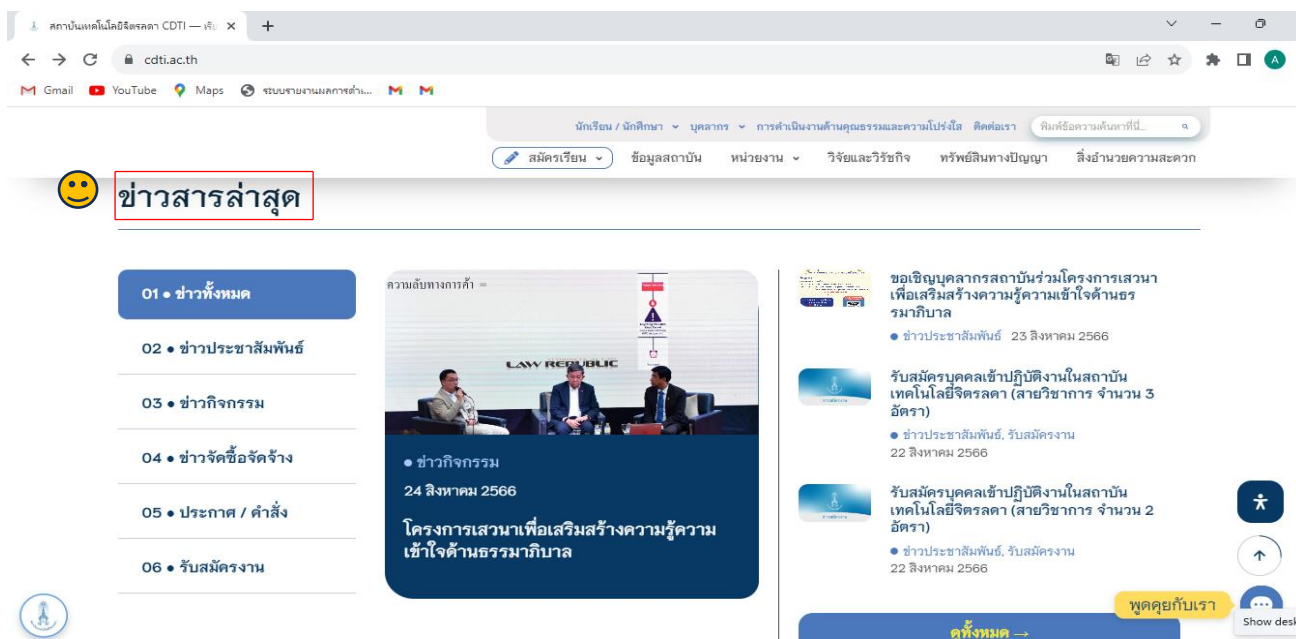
สถาบันเทคโนโลยีจิตรลดา CDTI — เริ่ม ×
+
cdti.ac.th
Gmail YouTube Maps ระบบรายงานผลการดำเ... M M
A

นักเรียน / นักศึกษา ⌄ บุคลากร ⌄ การดำเนินงานด้านคุณธรรมและความโปร่งใส ติดต่อเรา พิมพ์ข้อความค้นหาที่นี่...
สมัครเรียน ⌄ ข้อมูลสถาบัน หน่วยงาน ⌄ วิจัยและวิชาการ ทรัพย์สินทางปัญญา สิ่งอำนวยความสะดวก

ข่าวสารล่าสุด

01 • ข่าวทั้งหมด
02 • ข่าวประชาสัมพันธ์
03 • ข่าวกิจกรรม
04 • ข่าวจัดซื้อจัดจ้าง
05 • ประกาศ / คำสั่ง
06 • รับสมัครงาน

ความลับทางการค้า =
LAW REPUBLIC
• ข่าวกิจกรรม
24 สิงหาคม 2566
โครงการเสวนาเพื่อเสริมสร้างความรู้ความเข้าใจด้านธรรมาภิบาล

ขอเชิญบุคลากรสถาบันร่วมโครงการเสวนาเพื่อเสริมสร้างความรู้ความเข้าใจด้านธรรมาภิบาล
• ข่าวประชาสัมพันธ์ 23 สิงหาคม 2566

รับสมัครบุคคลเข้าปฏิบัติงานในสถาบันเทคโนโลยีจิตรลดา (สายวิชาการ จำนวน 3 อัตรา)
• ข่าวประชาสัมพันธ์, รับสมัครงาน
22 สิงหาคม 2566

รับสมัครบุคคลเข้าปฏิบัติงานในสถาบันเทคโนโลยีจิตรลดา (สายวิชาการ จำนวน 2 อัตรา)
• ข่าวประชาสัมพันธ์, รับสมัครงาน
22 สิงหาคม 2566

ดูทั้งหมด →
พูดคุยกับเรา
Show desk